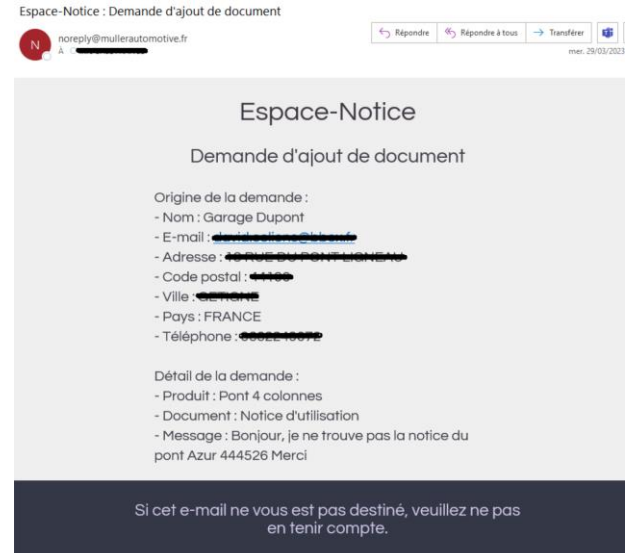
Espace-Notice : Demande d'ajout de document

N noreply@mullerautomotive.fr
À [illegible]

Répondre | Répondre à tous | Transférer

mer. 29/03/2023

Espace-Notice

Demande d'ajout de document

Origine de la demande :
- Nom : Garage Dupont
- E-mail : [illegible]
- Adresse : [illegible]
- Code postal : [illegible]
- Ville : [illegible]
- Pays : FRANCE
- Téléphone : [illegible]

Détail de la demande :
- Produit : Pont 4 colonnes
- Document : Notice d'utilisation
- Message : Bonjour, je ne trouve pas la notice du pont Azur 444526 Merci

Si cet e-mail ne vous est pas destiné, veuillez ne pas en tenir compte.